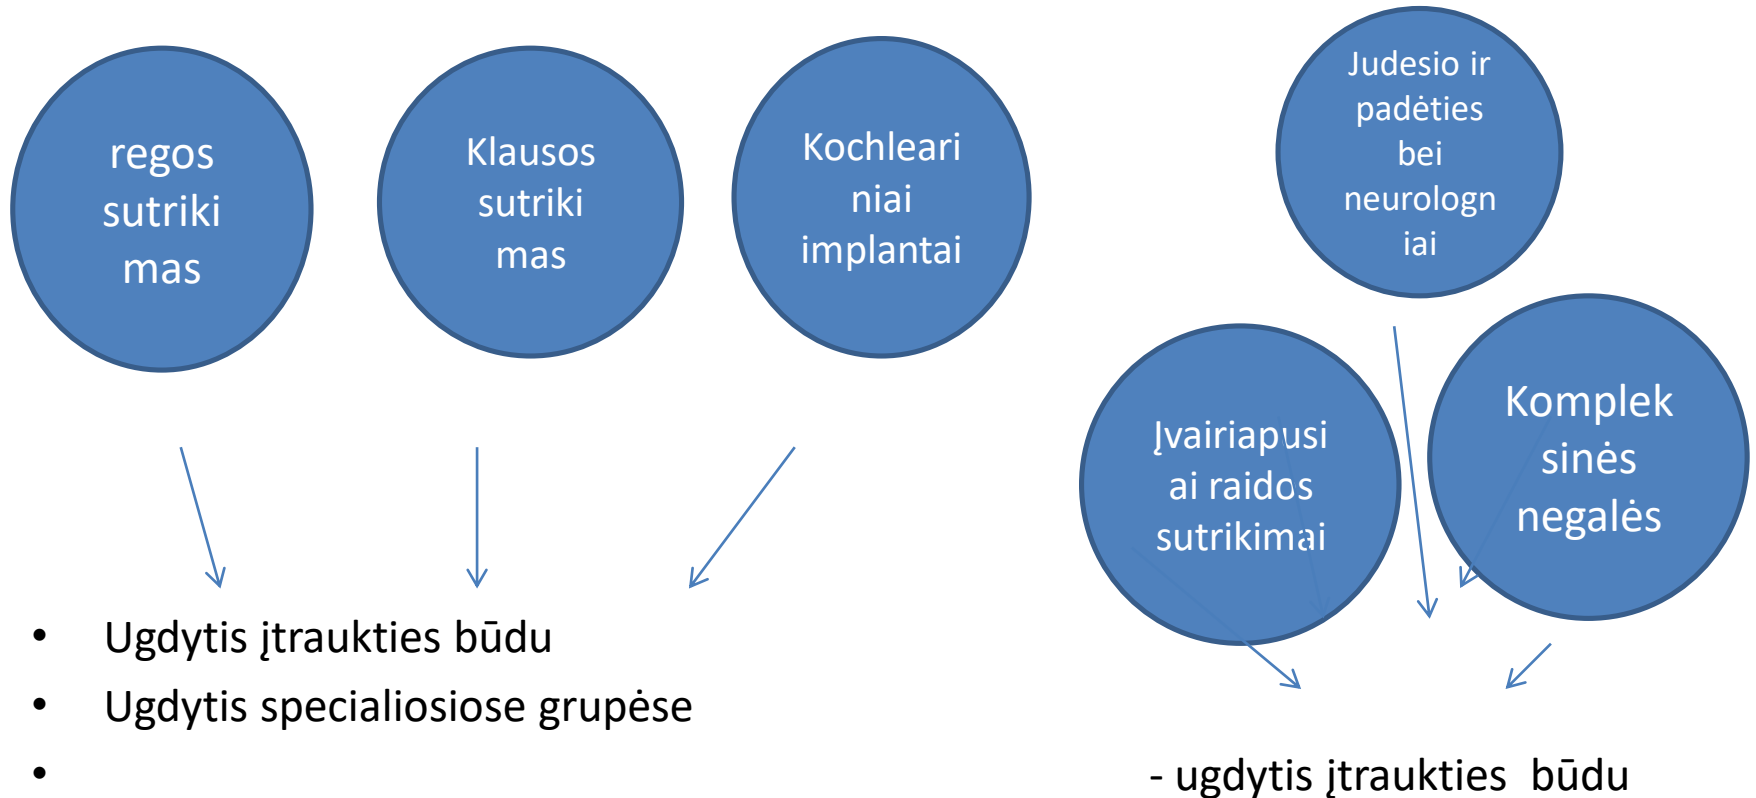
regos sutriki mas

Klausos sutriki mas

Kochleari niai implantai

Judesio ir padėties bei neurologn iai

Įvairiapusi ai raidos sutrikimai

Komplek sinės negalės

- Ugdytis įtraukties būdu
- Ugdytis specialiosiose grupėse
-

- ugdytis įtraukties būdu